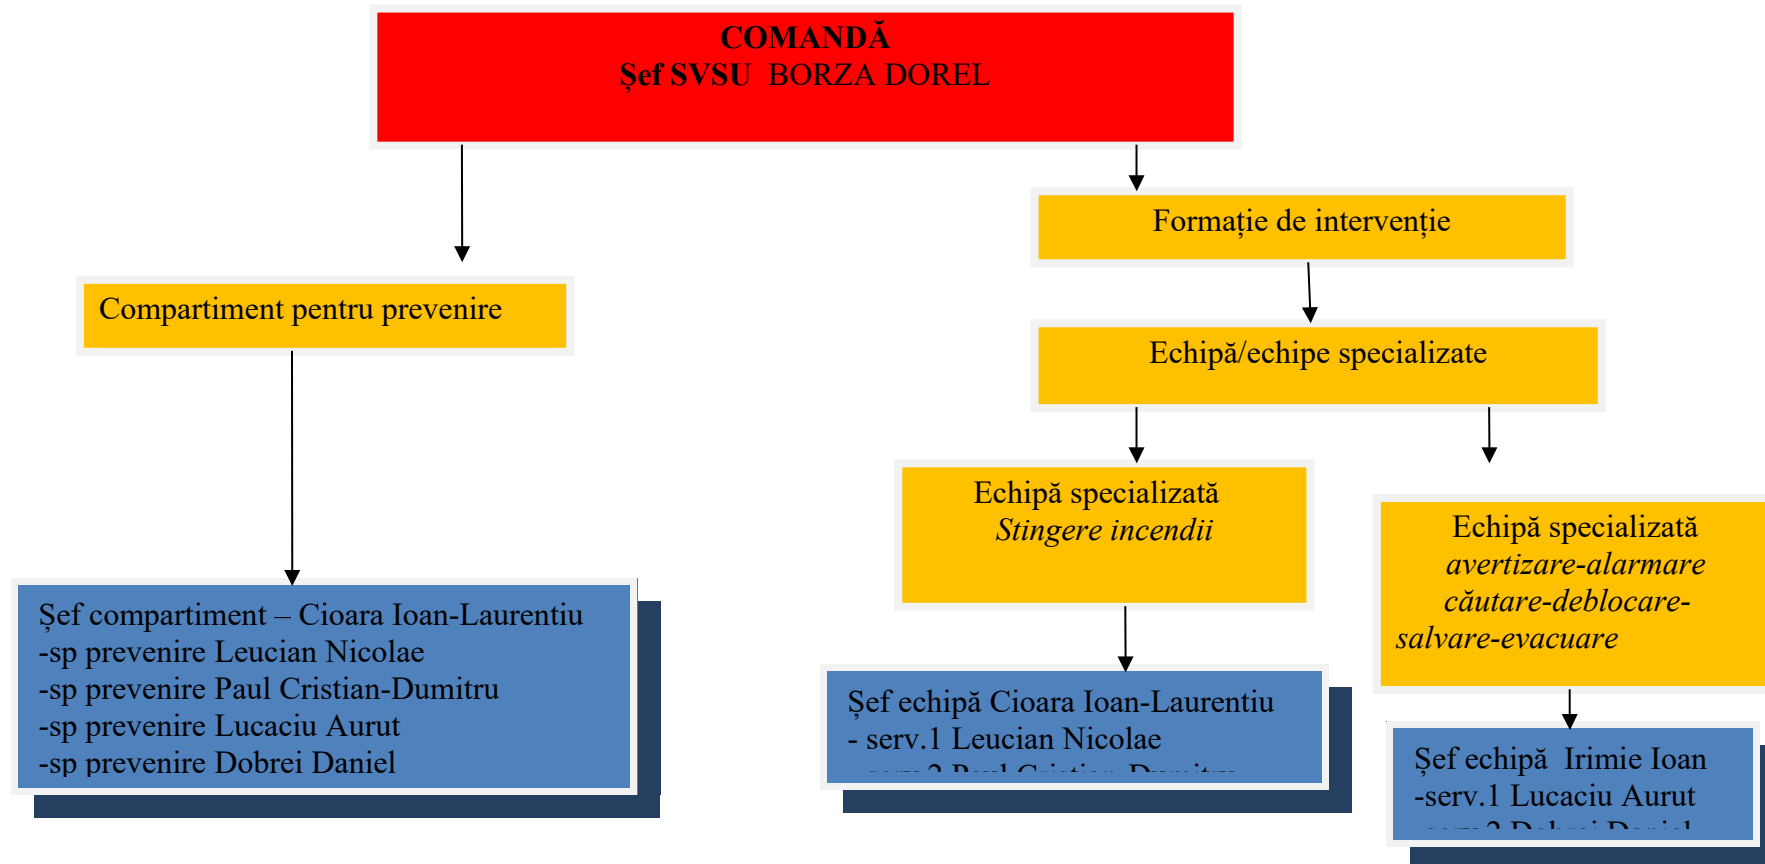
COMANDĂ
Şef SVSU BORZA DOREL

Compartiment pentru prevenire

Şef compartiment – Cioara Ioan-Laurentiu
-sp prevenire Leucian Nicolae
-sp prevenire Paul Cristian-Dumitru
-sp prevenire Lucaciu Aurut
-sp prevenire Dobrei Daniel

Formaţie de intervenţie

Echipă/echipe specializate

Echipă specializată
*Stingere incendii*

Şef echipă Cioara Ioan-Laurentiu
- serv.1 Leucian Nicolae
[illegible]

Echipă specializată
*avertizare-alarmare căutare-deblocare-salvare-evacuare*

Şef echipă Irimie Ioan
-serv.1 Lucaciu Aurut
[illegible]